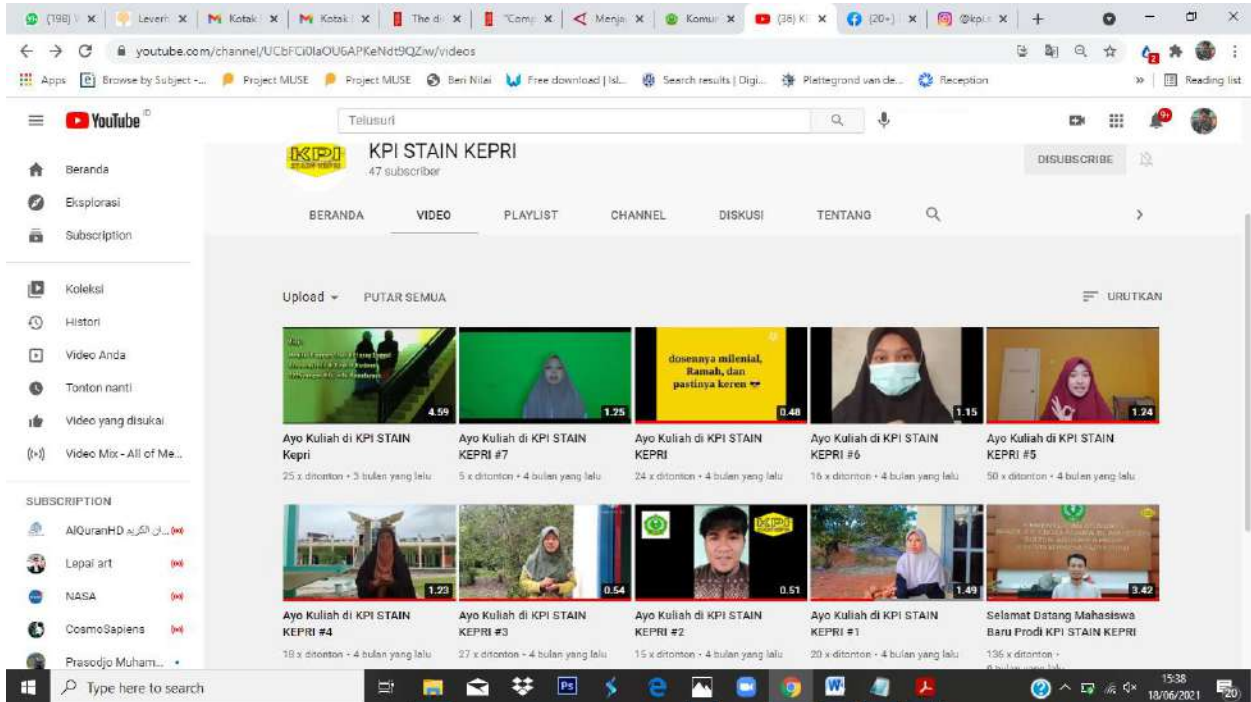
(198) | Leverh | M Kotak | M Kotak | The di | "Comp | Menja | Komun | (38) K | (20+) | @kpi | +

youtube.com/channel/UCbFCi0laOU6APKeNdt9QZiw/videos

Apps | Browse by Subject -... | Project MUSE | Project MUSE | Beri Nilai | Free download | Isl... | Search results | Digi... | Plattegrond van de... | Reception | Reading list

YouTube ID

Telusuri

Beranda
Eksplorasi
Subscription

Koleksi
Histori
Video Anda
Tonton nanti
Video yang disukai
Video Mix - All of Me...

SUBSCRIPTION
AlQuranHD القرآن الكريم
Lepai art
NASA
CosmoSapiens
Prasodjo Muham...

KPI STAIN KEPRI
47 subscriber

DISUBSCRIBE

BERANDA | VIDEO | PLAYLIST | CHANNEL | DISKUSI | TENTANG

Upload | PUTAR SEMUA | URUTKAN

dosennya milenial, Ramah, dan pastinya keren

4.59
Ayo Kuliah di KPI STAIN Kepri
25 x ditonton • 3 bulan yang lalu

1.25
Ayo Kuliah di KPI STAIN KEPRI #7
5 x ditonton • 4 bulan yang lalu

0.48
Ayo Kuliah di KPI STAIN KEPRI
24 x ditonton • 4 bulan yang lalu

1.15
Ayo Kuliah di KPI STAIN KEPRI #6
16 x ditonton • 4 bulan yang lalu

1.24
Ayo Kuliah di KPI STAIN KEPRI #5
50 x ditonton • 4 bulan yang lalu

1.23
Ayo Kuliah di KPI STAIN KEPRI #4
18 x ditonton • 4 bulan yang lalu

0.54
Ayo Kuliah di KPI STAIN KEPRI #3
27 x ditonton • 4 bulan yang lalu

KPI
0.51
Ayo Kuliah di KPI STAIN KEPRI #2
15 x ditonton • 4 bulan yang lalu

1.49
Ayo Kuliah di KPI STAIN KEPRI #1
20 x ditonton • 4 bulan yang lalu

3.42
Selamat Datang Mahasiswa Baru Prodi KPI STAIN KEPRI
136 x ditonton • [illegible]

Type here to search

15:38
18/06/2021
20